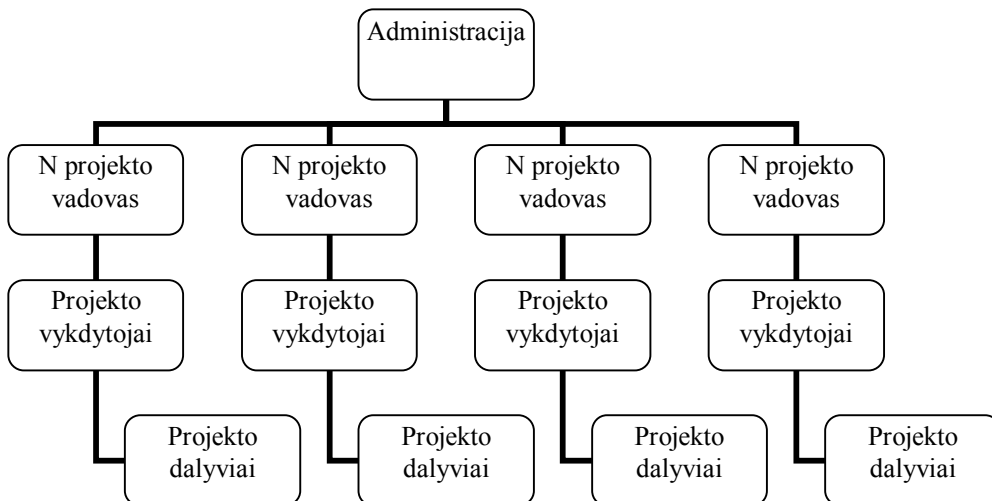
Administracija

N projekto vadovas

Projekto vykdytojai

Projekto dalyviai

N projekto vadovas

Projekto vykdytojai

Projekto dalyviai

N projekto vadovas

Projekto vykdytojai

Projekto dalyviai

N projekto vadovas

Projekto vykdytojai

Projekto dalyviai